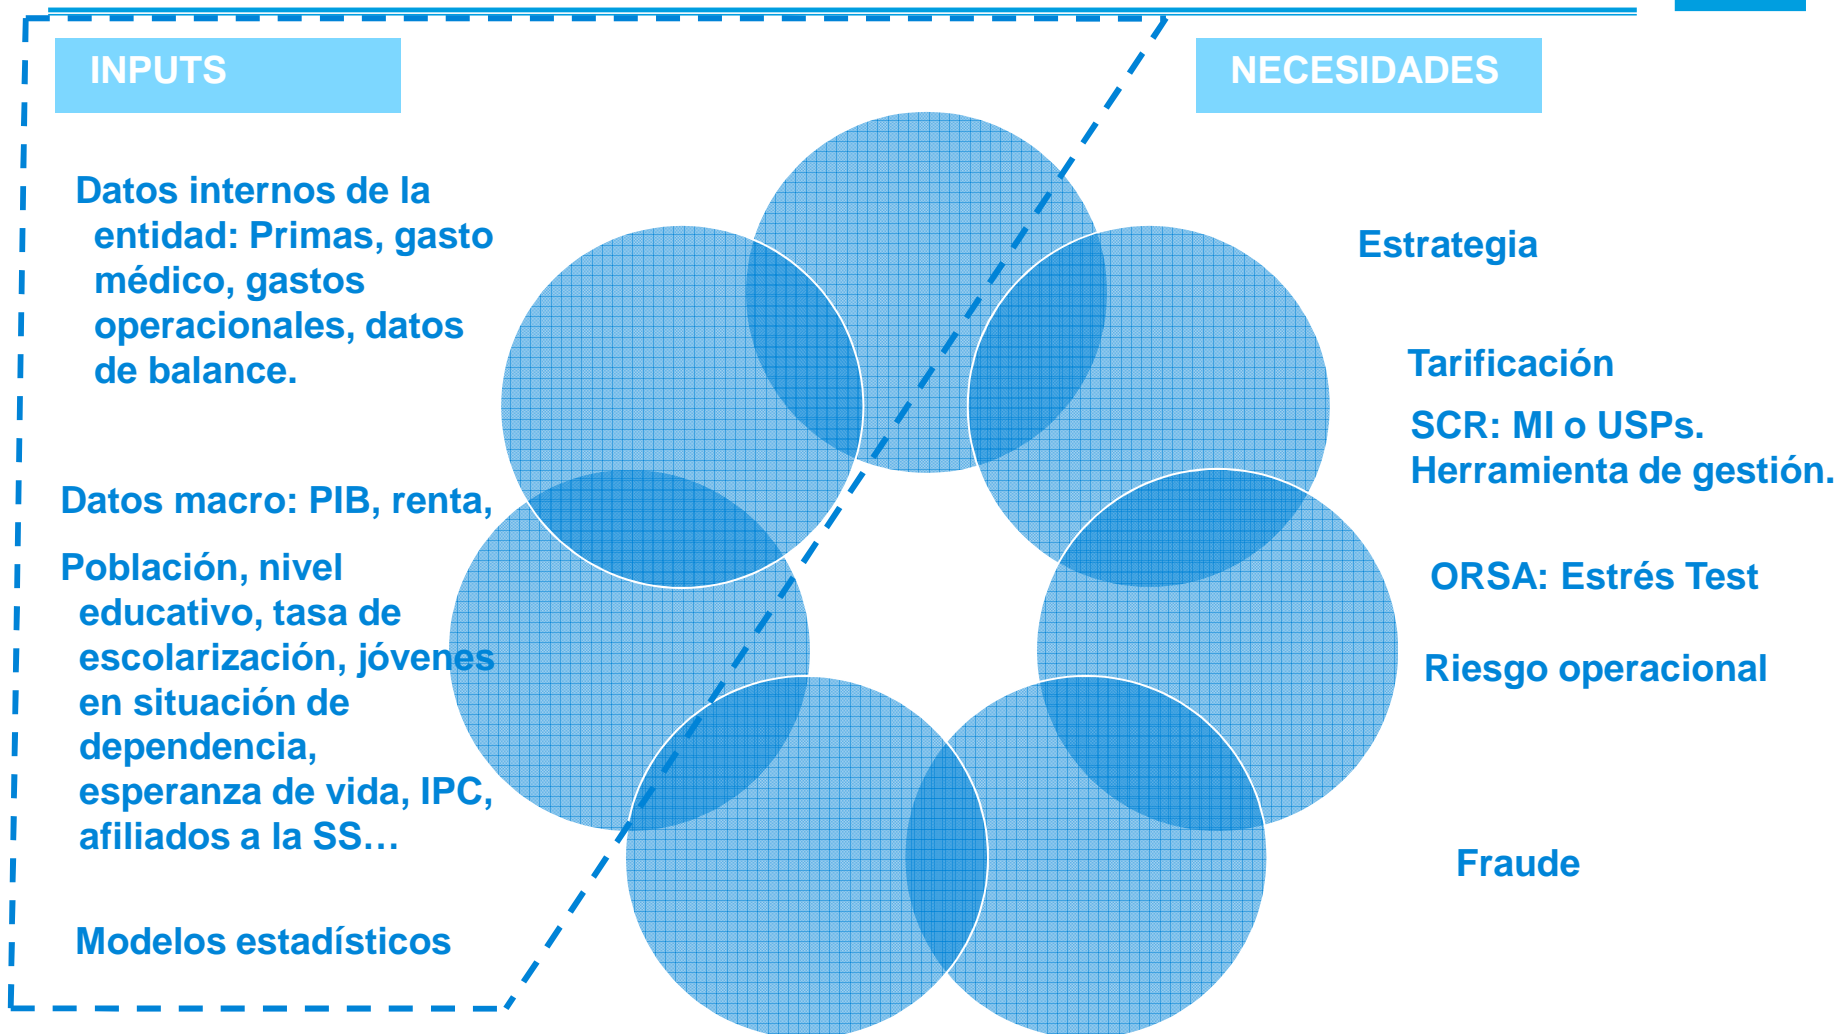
INPUTS

NECESIDADES

Datos internos de la entidad: Primas, gasto médico, gastos operacionales, datos de balance.

Datos macro: PIB, renta,

Población, nivel educativo, tasa de escolarización, jóvenes en situación de dependencia, esperanza de vida, IPC, afiliados a la SS…

Modelos estadísticos

Estrategia

Tarificación

SCR: MI o USPs.
Herramienta de gestión.

ORSA: Estrés Test

Riesgo operacional

Fraude